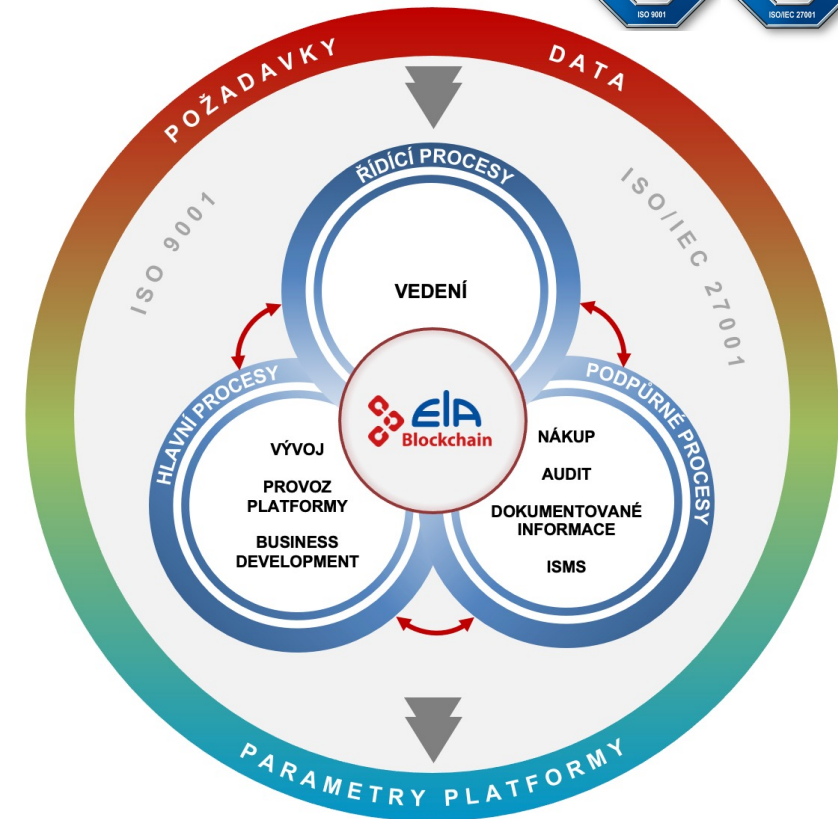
ISO 9001

ISO/IEC 27001

POŽADAVKY

DATA

ISO 9001

ISO/IEC 27001

ŘÍDÍCÍ PROCESY

VEDENÍ

HLAVNÍ PROCESY

VÝVOJ

PROVOZ PLATFORMY

BUSINESS DEVELOPMENT

EIA Blockchain

PODPŮRNÉ PROCESY

NÁKUP

AUDIT

DOKUMENTOVANÉ INFORMACE

ISMS

PARAMETRY PLATFORMY